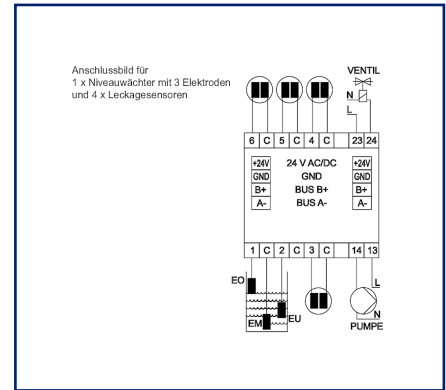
Anschlussbild für
1 x Niveauwächter mit 3 Elektroden
und 4 x Leckagesensoren

VENTIL
N
L

6 C 5 C 4 C 23 24

+24V
GND
B+
A-

24 V AC/DC
GND
BUS B+
BUS A-

+24V
GND
B+
A-

1 C 2 C 3 C 14 13

EO
EU
EM

L
N
PUMPE